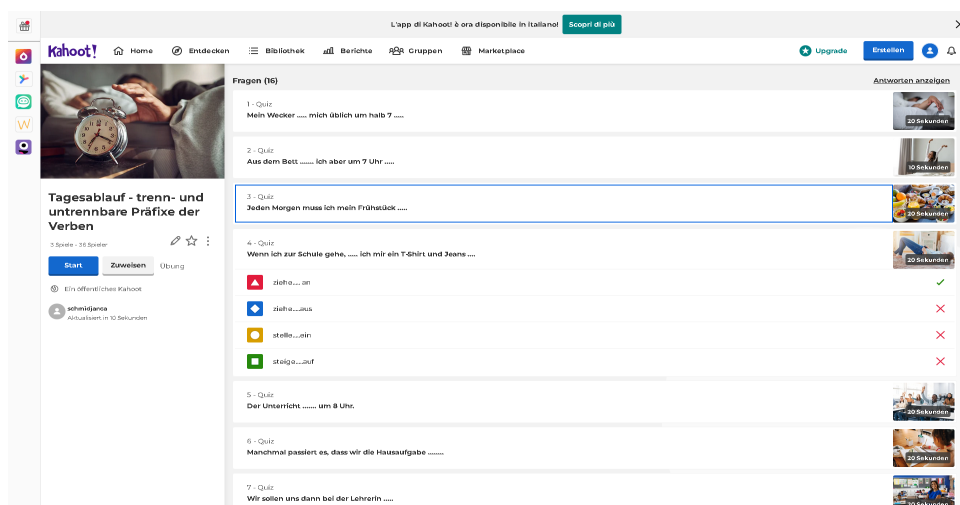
L'app di Kahoot! è ora disponibile in italiano! Scopri di più

Kahoot! Home Entdecken Bibliothek Berichte Gruppen Marketplace Upgrade Erstellen

Tagesablauf - trenn- und untrennbare Präfixe der Verben

3 Spiele · 36 Spieler

Start Zuweisen Übung

Ein öffentliches Kahoot

schmidjanca
Aktualisiert in 10 Sekunden

Fragen (16)

Antworten anzeigen

1 - Quiz
Mein Wecker ..... mich üblich um halb 7 .....
20 Sekunden

2 - Quiz
Aus dem Bett ...... ich aber um 7 Uhr .....
10 Sekunden

3 - Quiz
Jeden Morgen muss ich mein Frühstück .....
20 Sekunden

4 - Quiz
Wenn ich zur Schule gehe, ..... ich mir ein T-Shirt und Jeans ....
20 Sekunden

ziehe.... an

ziehe....aus

stelle....ein

steige....auf

5 - Quiz
Der Unterricht ....... um 8 Uhr.
20 Sekunden

6 - Quiz
Manchmal passiert es, dass wir die Hausaufgabe .......
20 Sekunden

7 - Quiz
Wir sollen uns dann bei der Lehrerin .....
20 Sekunden